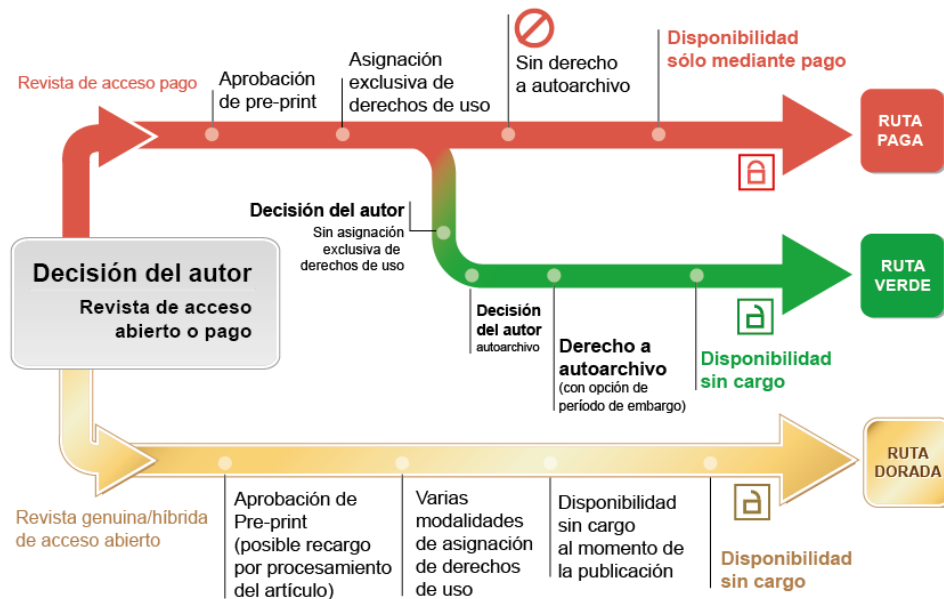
Revista de acceso pago

Aprobación de pre-print

Asignación exclusiva de derechos de uso

Sin derecho a autoarchivo

Disponibilidad sólo mediante pago

RUTA PAGA

Decisión del autor
Sin asignación exclusiva de derechos de uso

RUTA VERDE

Decisión del autor
Revista de acceso abierto o pago

Decisión del autor
autoarchivo

Derecho a autoarchivo
(con opción de período de embargo)

Disponibilidad sin cargo

RUTA DORADA

Revista genuina/híbrida de acceso abierto

Aprobación de Pre-print (posible recargo por procesamiento del artículo)

Varias modalidades de asignación de derechos de uso

Disponibilidad sin cargo al momento de la publicación

Disponibilidad sin cargo